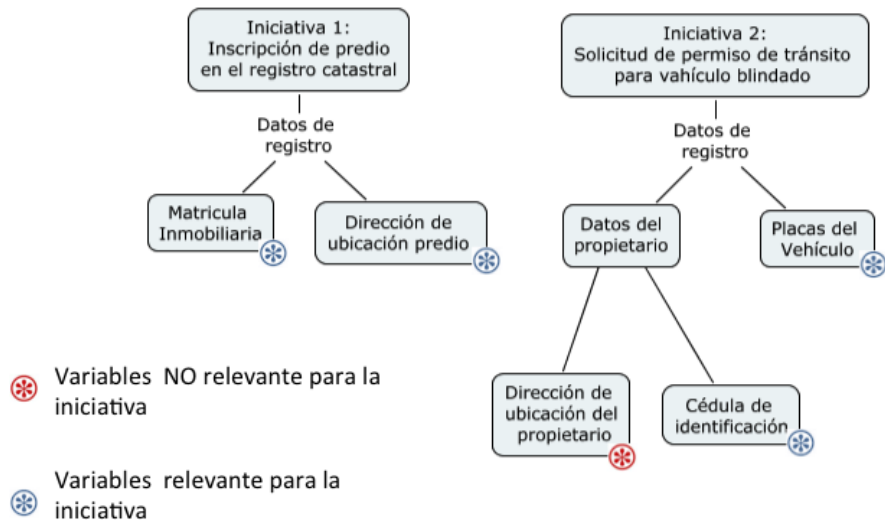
Iniciativa 1:
Inscripción de predio en el registro catastral

Datos de registro

Matricula Inmobiliaria

Dirección de ubicación predio

Iniciativa 2:
Solicitud de permiso de tránsito para vahículo blindado

Datos de registro

Datos del propietario

Placas del Vehículo

Dirección de ubicación del propietario

Cédula de identificación

Variables NO relevante para la iniciativa

Variables relevante para la iniciativa